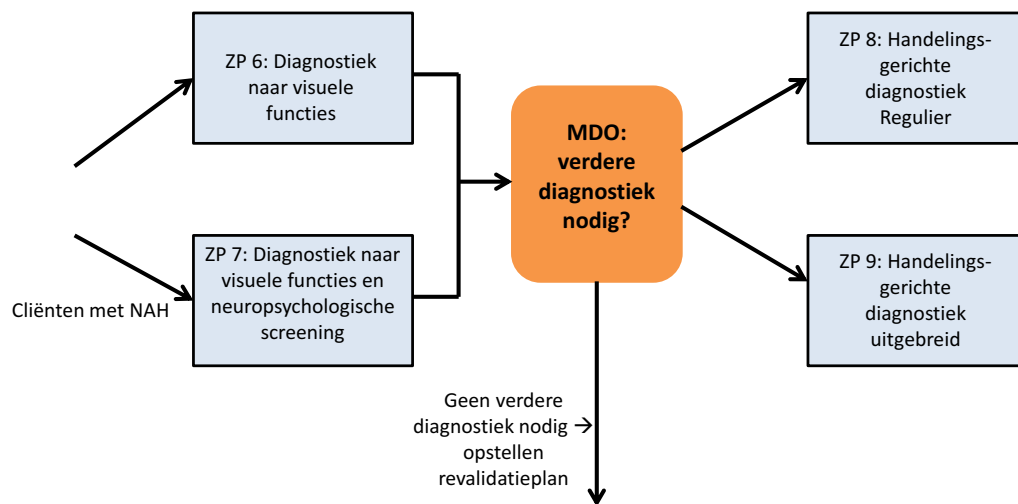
ZP 6: Diagnostiek naar visuele functies

Cliënten met NAH

ZP 7: Diagnostiek naar visuele functies en neuropsychologische screening

MDO: verdere diagnostiek nodig?

ZP 8: Handelingsgerichte diagnostiek Regulier

ZP 9: Handelingsgerichte diagnostiek uitgebreid

Geen verdere diagnostiek nodig → opstellen revalidatieplan